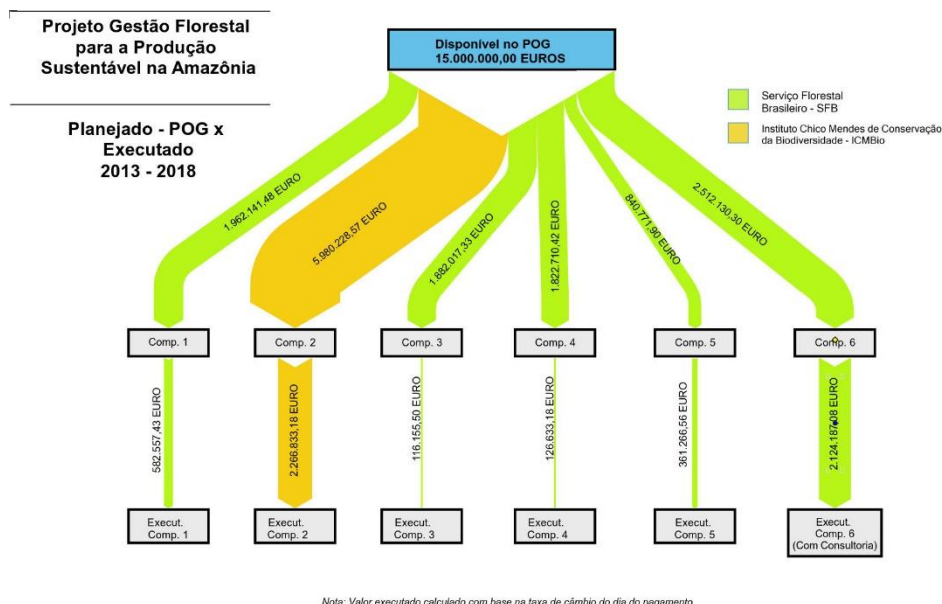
Projeto Gestão Florestal para a Produção Sustentável na Amazônia

Planejado - POG x Executado 2013 - 2018

Disponível no POG 15.000.000,00 EUROS

Serviço Florestal Brasileiro - SFB

Instituto Chico Mendes de Conservação da Biodiversidade - ICMBio

1.962.141,48 EURO

5.980.228,57 EURO

1.882.017,33 EURO

1.822.710,42 EURO

840.771,90 EURO

2.512.130,30 EURO

Comp. 1

Comp. 2

Comp. 3

Comp. 4

Comp. 5

Comp. 6

582.557,43 EURO

2.266.833,18 EURO

116.155,50 EURO

126.633,18 EURO

361.266,56 EURO

2.124.187,08 EURO

Execut. Comp. 1

Execut. Comp. 2

Execut. Comp. 3

Execut. Comp. 4

Execut. Comp. 5

Execut. Comp. 6 (Com Consultoria)

Nota: Valor executado calculado com base na taxa de câmbio do dia do pagamento